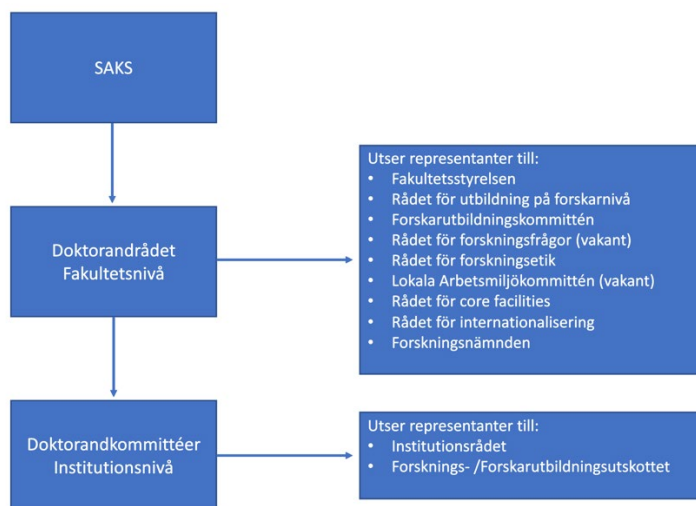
SAKS

Doktorandrådet
Fakultetsnivå

Utser representanter till:
• Fakultetsstyrelsen
• Rådet för utbildning på forskarnivå
• Forskarutbildningskommittén
• Rådet för forskningsfrågor (vakant)
• Rådet för forskningsetik
• Lokala Arbetsmiljökommittén (vakant)
• Rådet för core facilities
• Rådet för internationalisering
• Forskningsnämnden

Doktorandkommittéer
Institutionsnivå

Utser representanter till:
• Institutionsrådet
• Forsknings- /Forskarutbildningsutskottet